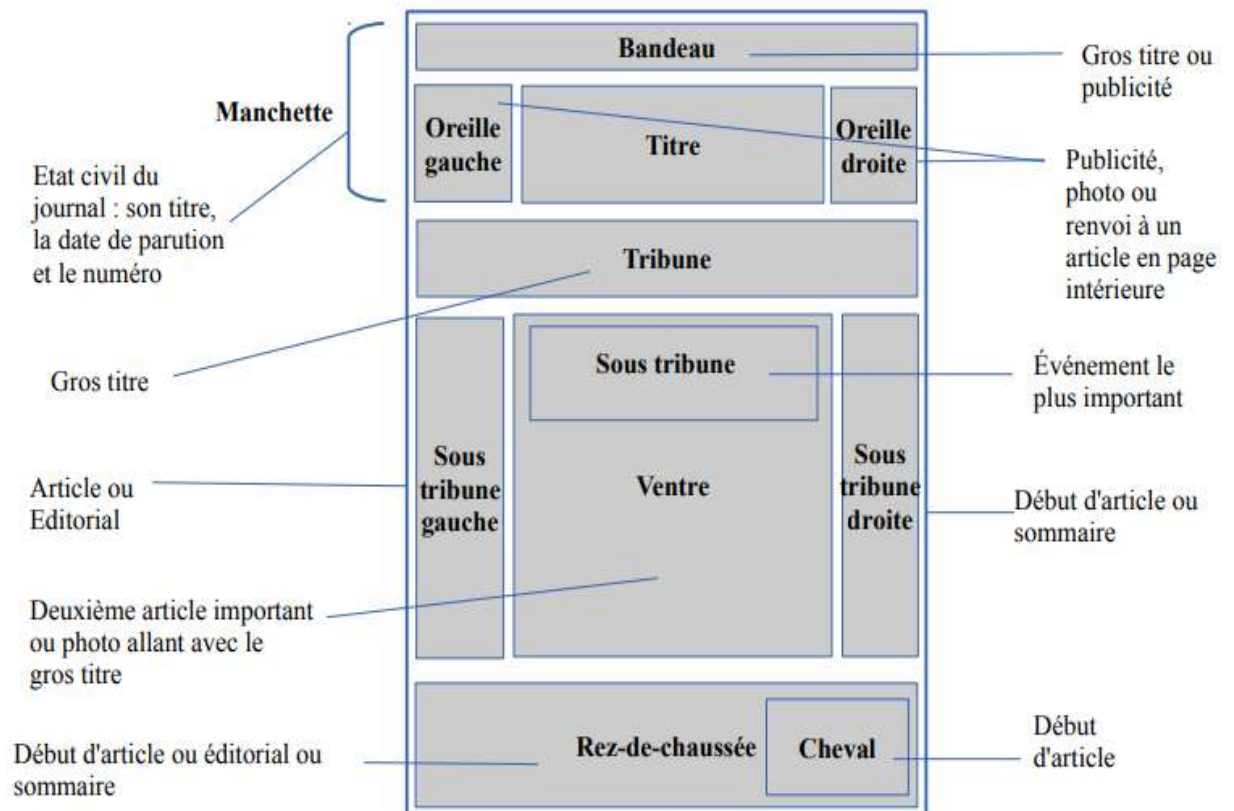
Bandeau

Gros titre ou publicité

Manchette

Oreille gauche

Titre

Oreille droite

Publicité, photo ou renvoi à un article en page intérieure

Etat civil du journal : son titre, la date de parution et le numéro

Tribune

Gros titre

Sous tribune

Événement le plus important

Sous tribune gauche

Ventre

Sous tribune droite

Article ou Editorial

Début d'article ou sommaire

Deuxième article important ou photo allant avec le gros titre

Rez-de-chaussée

Cheval

Début d'article

Début d'article ou éditorial ou sommaire